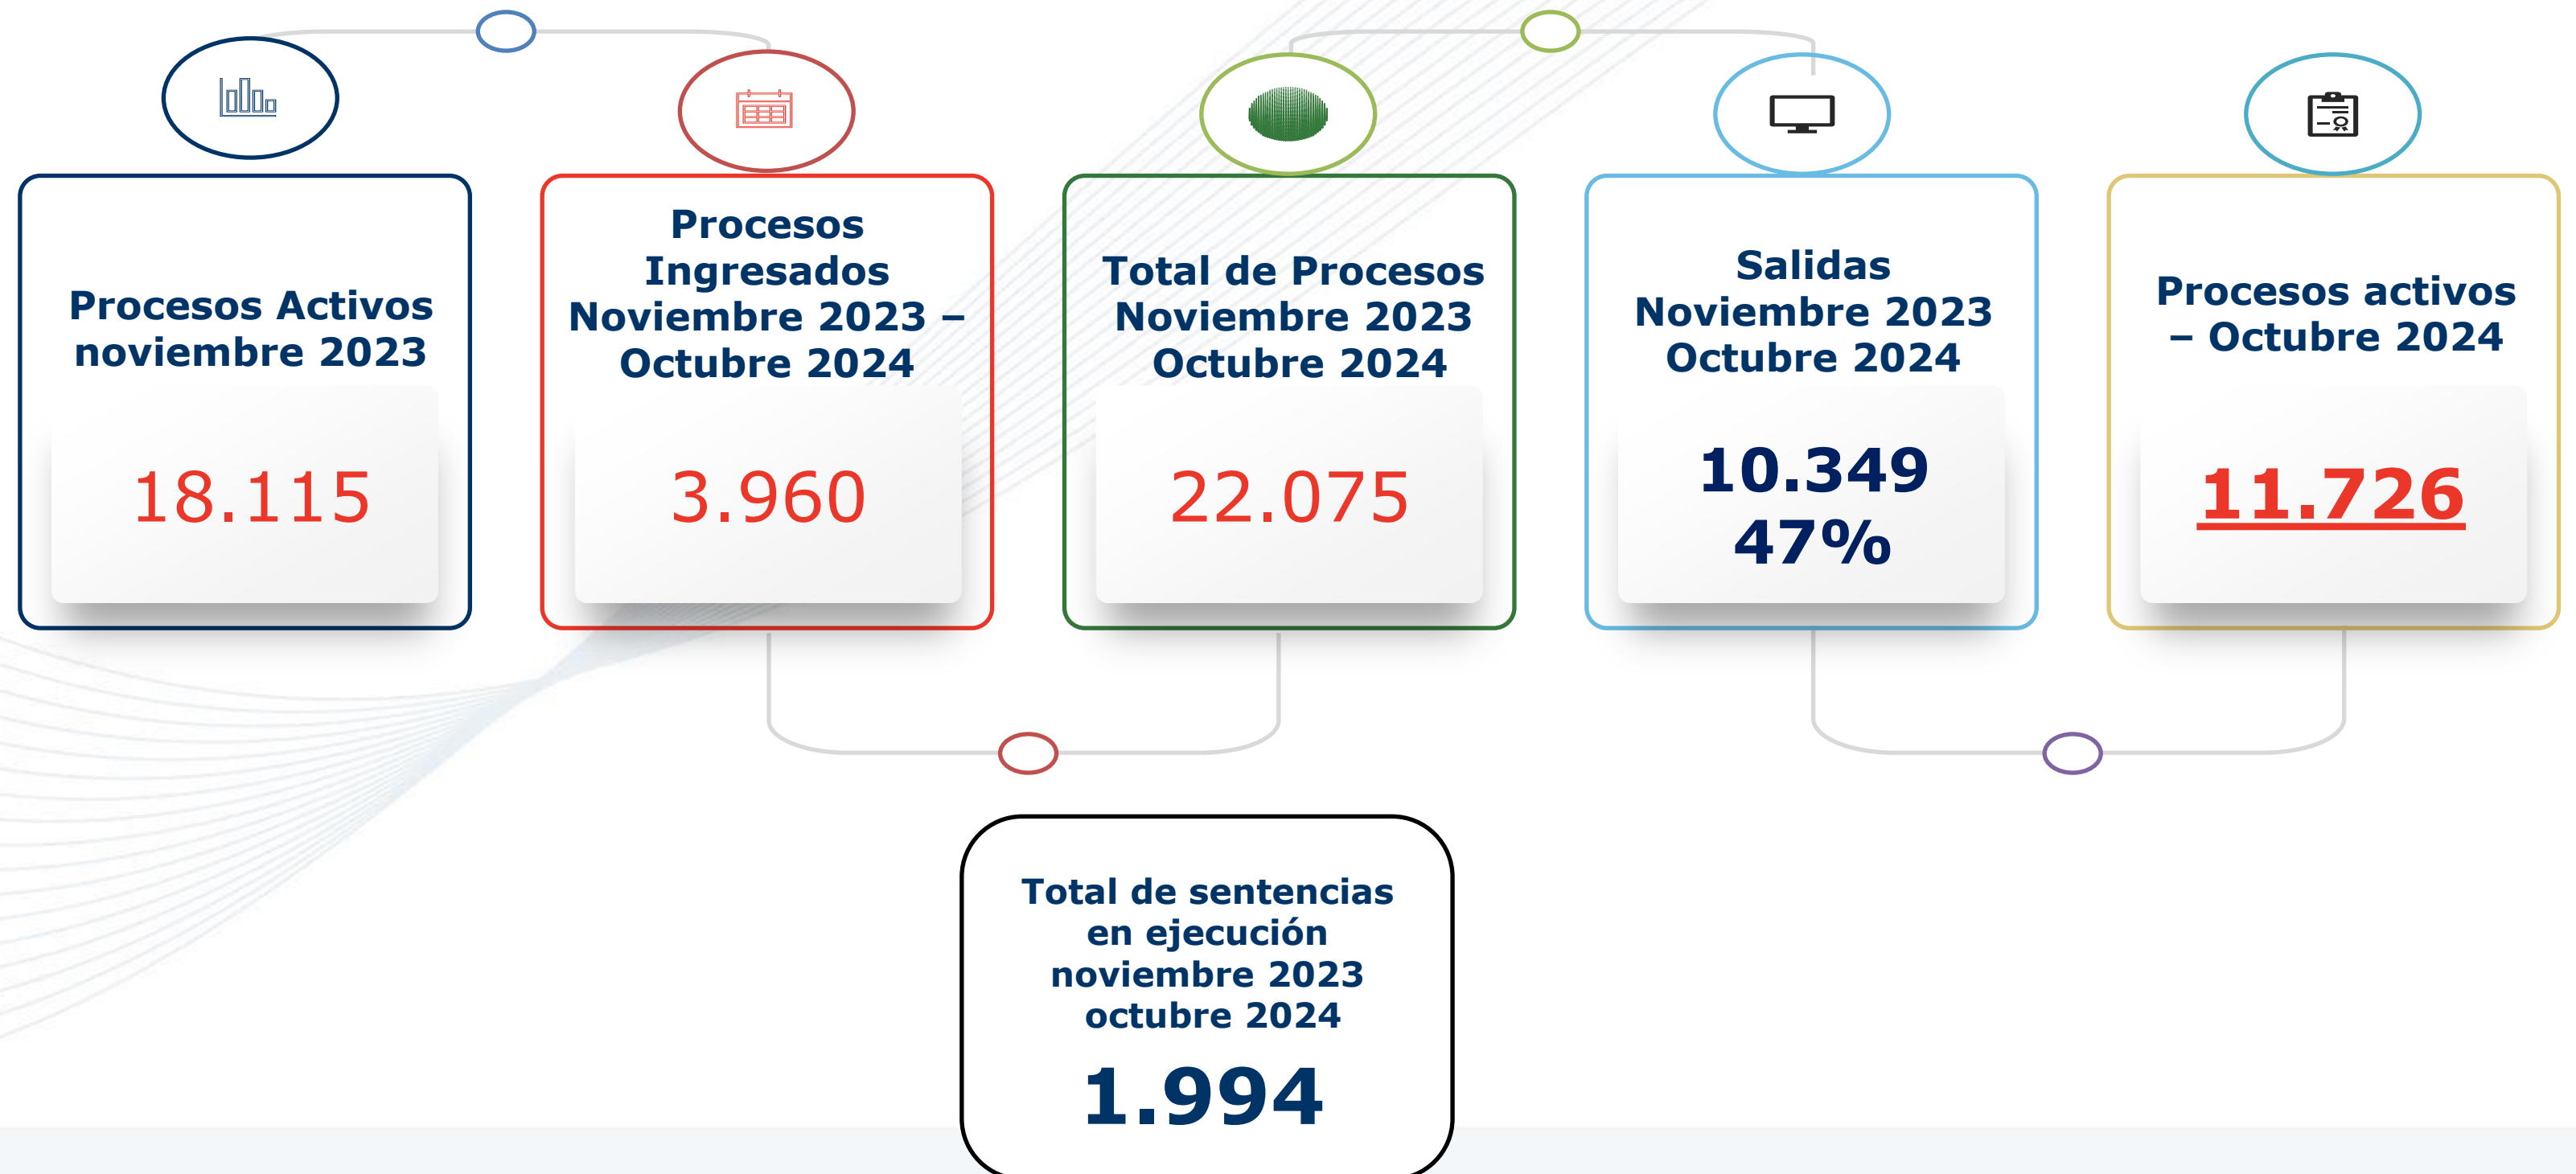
Procesos Activos noviembre 2023

18.115

Procesos Ingresados Noviembre 2023 – Octubre 2024

3.960

Total de Procesos Noviembre 2023 Octubre 2024

22.075

Salidas Noviembre 2023 Octubre 2024

10.349
47%

Procesos activos – Octubre 2024

11.726

Total de sentencias en ejecución noviembre 2023 octubre 2024

1.994